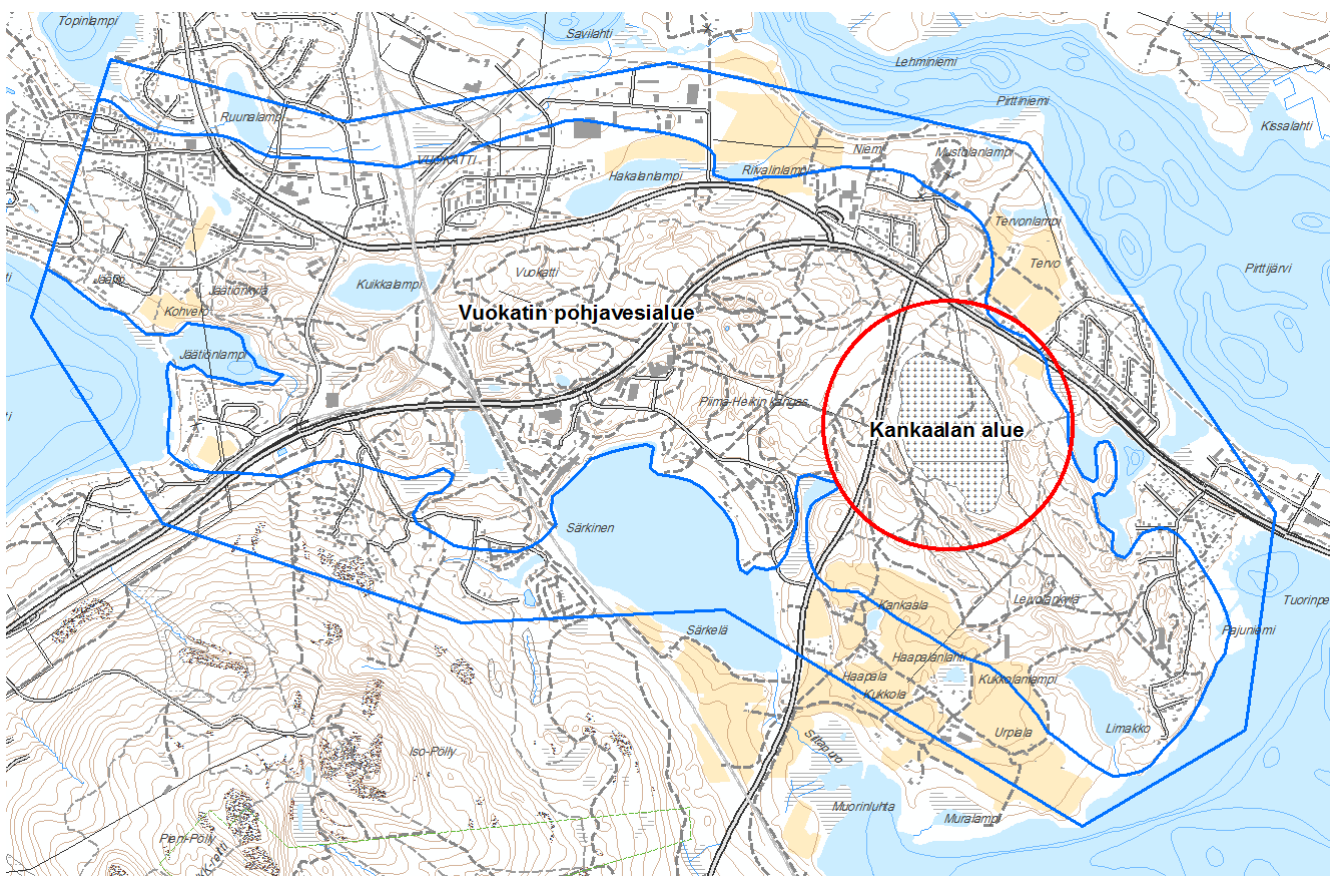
Topinlampi
Savilahti
Lehminiemi
Pirttiniemi
Kissalahti
Ruunalampi
VUOKATTI
Niemi
Mustolanlampi
Hakalanlampi
Rikalinlampi
Tervonlampi
Tervo
Pirttijärvi
Jaamo
Jäätiönkylä
Kuikkalampi
Vuokatti
Kohvelo
Vuokatin pohjavesialue
Jäätiönlampi
Piima-Heikin kangas
Kankaalan alue
Särkinen
Lampiniemi
Tuorinpe
Kankaala
Pajuniemi
Särkelä
Haapalanlampi
Haapala
Kukkola
Kukkolanlampi
Urpala
Limakko
Iso-Pöllö
Muorinluhta
Muralampi
Pieni-Pöllö